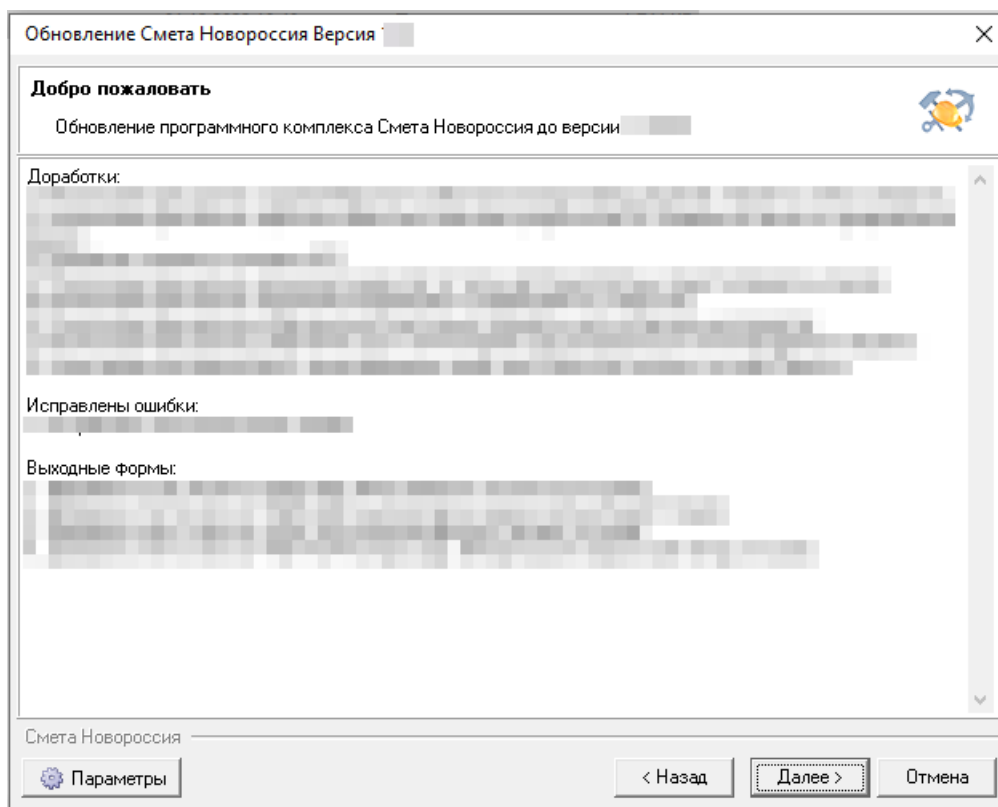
Обновление Смета Новороссия Версия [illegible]

×

Добро пожаловать

Обновление программного комплекса Смета Новороссия до версии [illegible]

Доработки:
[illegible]

Исправлены ошибки:
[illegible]

Выходные формы:
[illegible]

Смета Новороссия

Параметры

< Назад

Далее >

Отмена